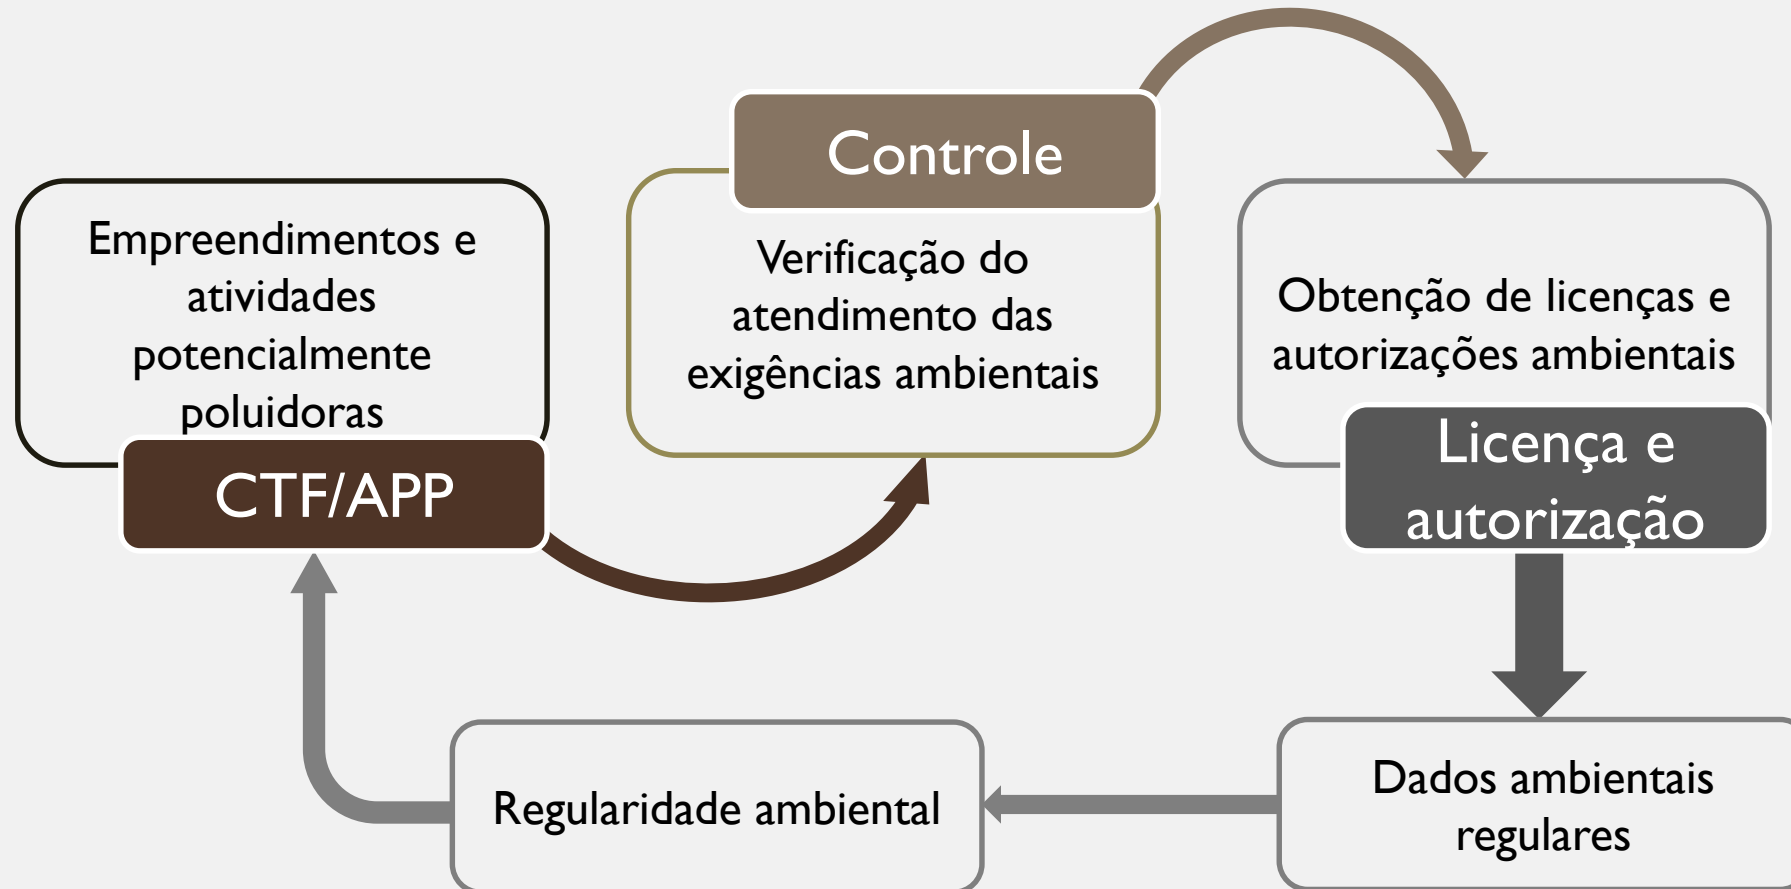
Empreendimentos e atividades potencialmente poluidoras

CTF/APP

Controle

Verificação do atendimento das exigências ambientais

Obtenção de licenças e autorizações ambientais

Licença e autorização

Dados ambientais regulares

Regularidade ambiental